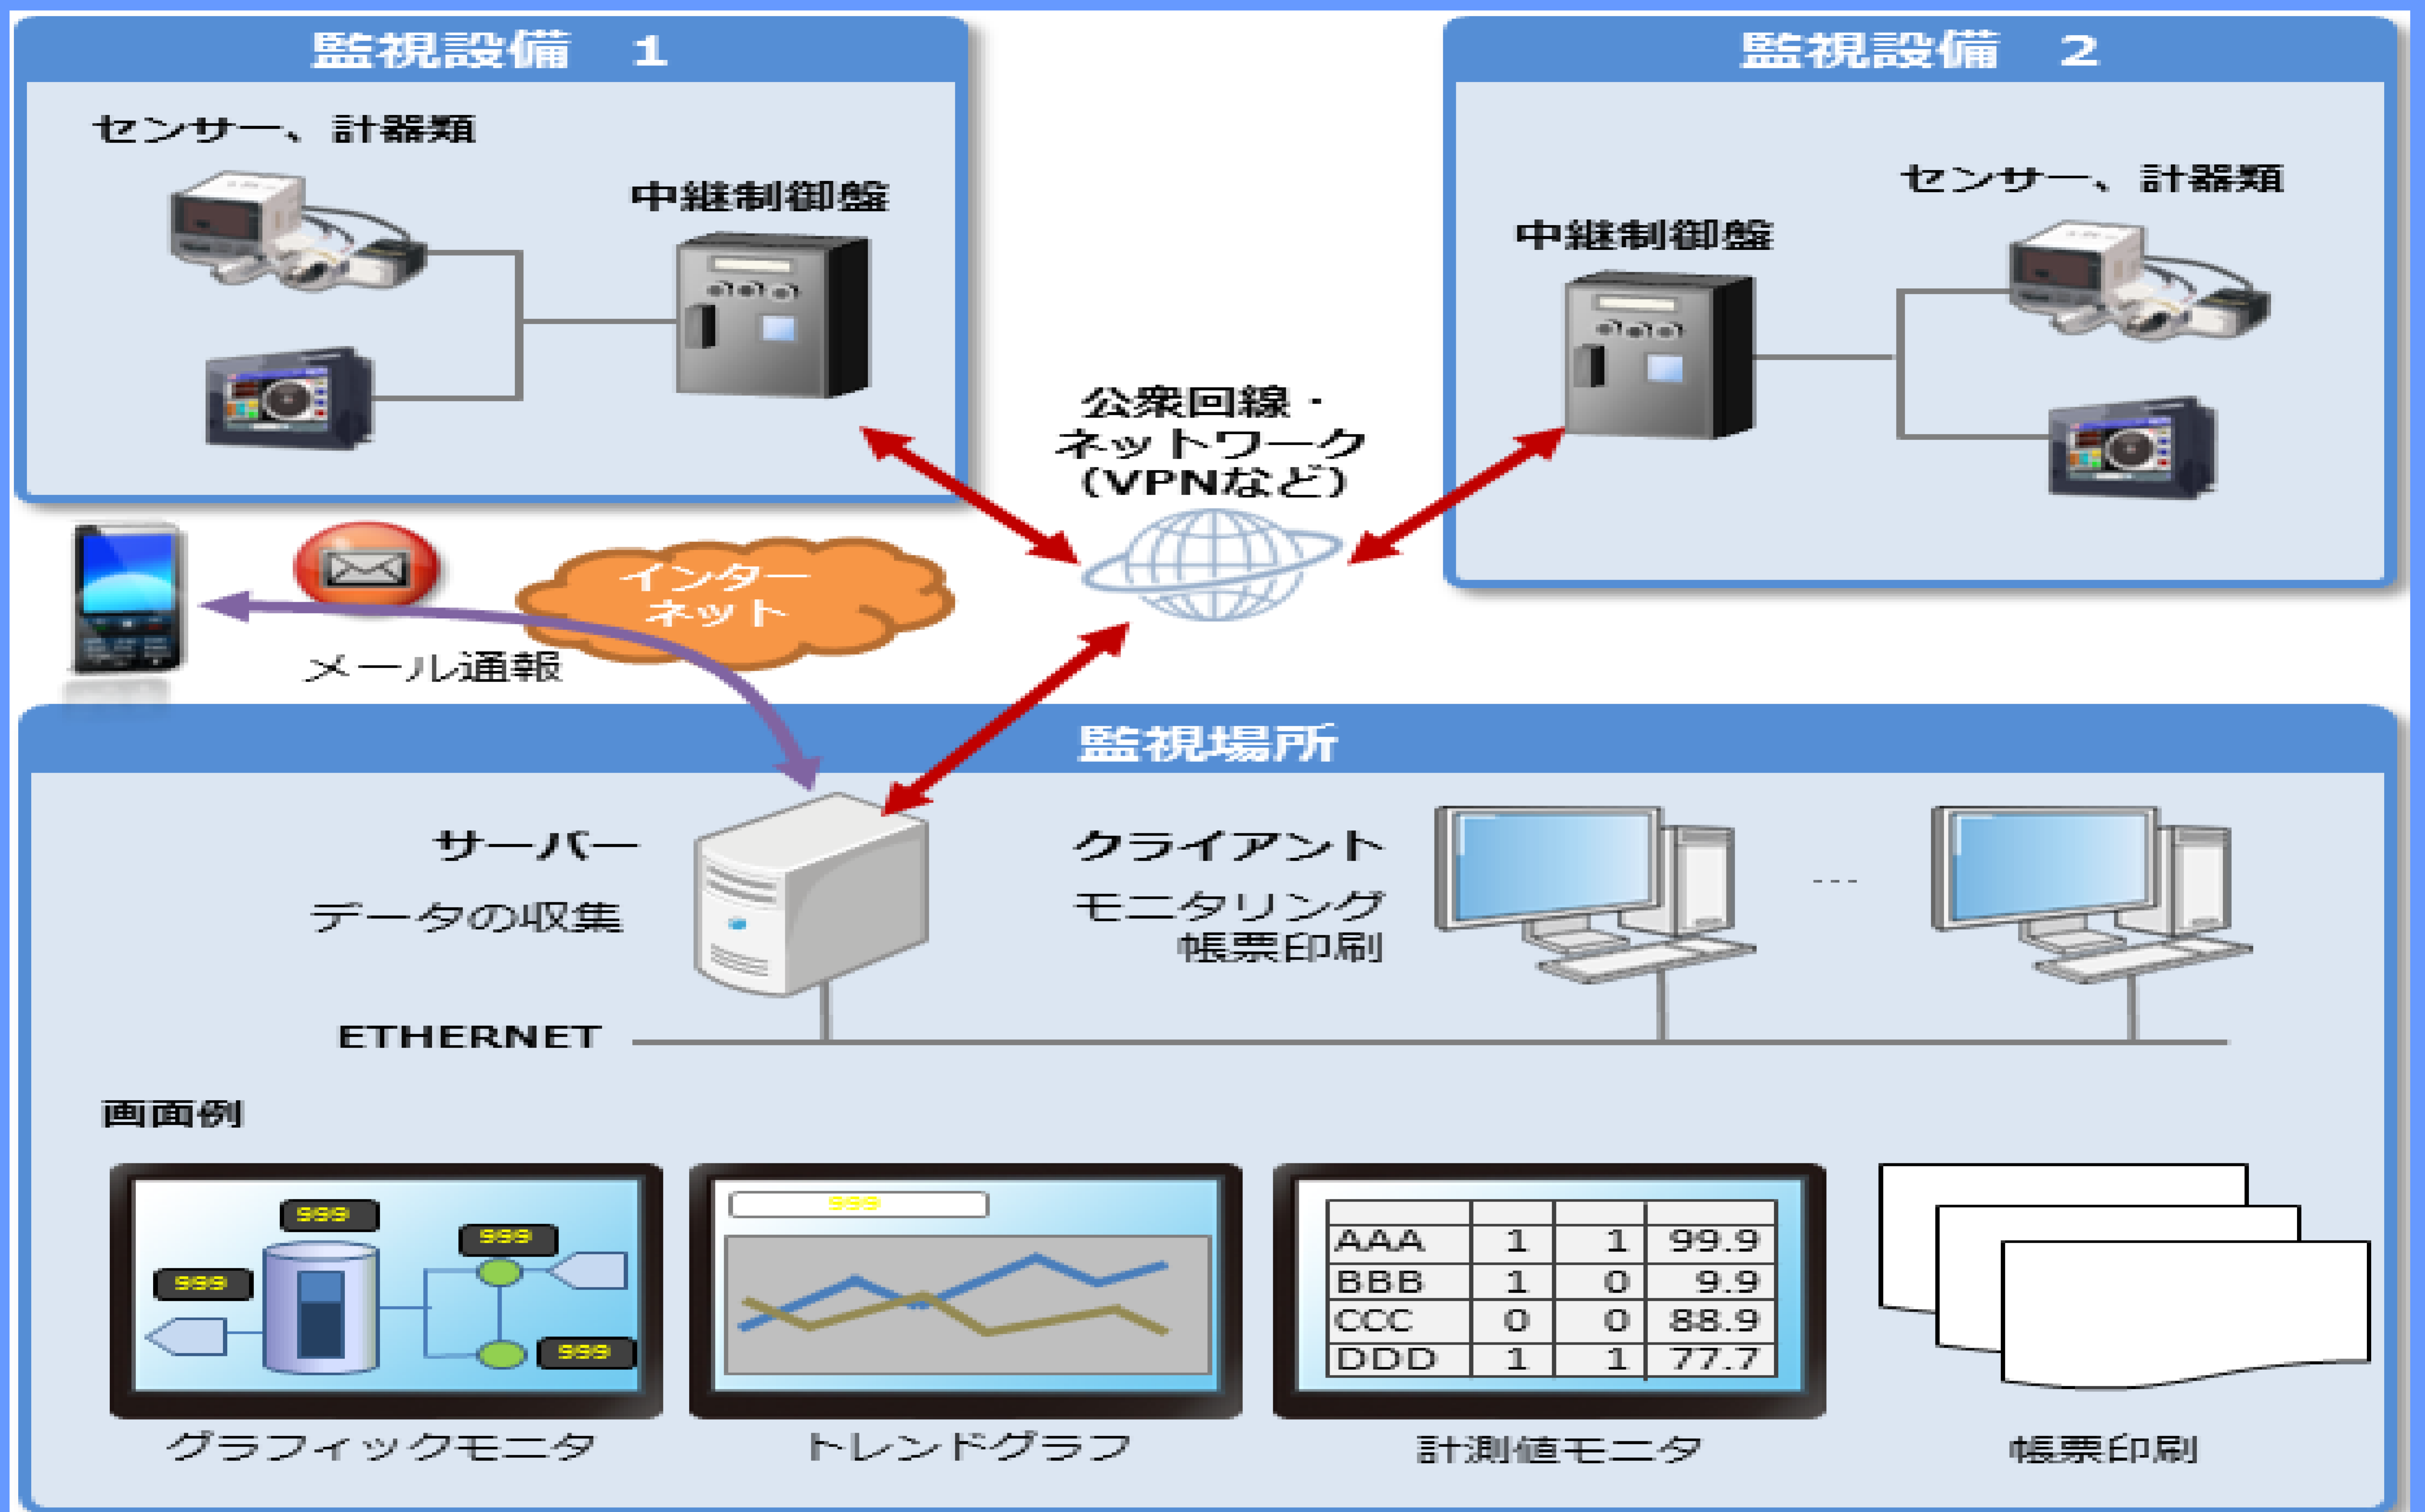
監視設備　1

センサー、計器類

中継制御盤

監視設備　2

センサー、計器類

中継制御盤

公衆回線・ネットワーク（VPNなど）

インターネット

メール通報

監視場所

サーバー

データの収集

クライアント

モニタリング
帳票印刷

ETHERNET

画面例

999

999

999

999

999

| AAA | 1 | 1 | 99.9 |
|---|---|---|---|
| BBB | 1 | 0 | 9.9 |
| CCC | 0 | 0 | 88.9 |
| DDD | 1 | 1 | 77.7 |

グラフィックモニタ

トレンドグラフ

計測値モニタ

帳票印刷